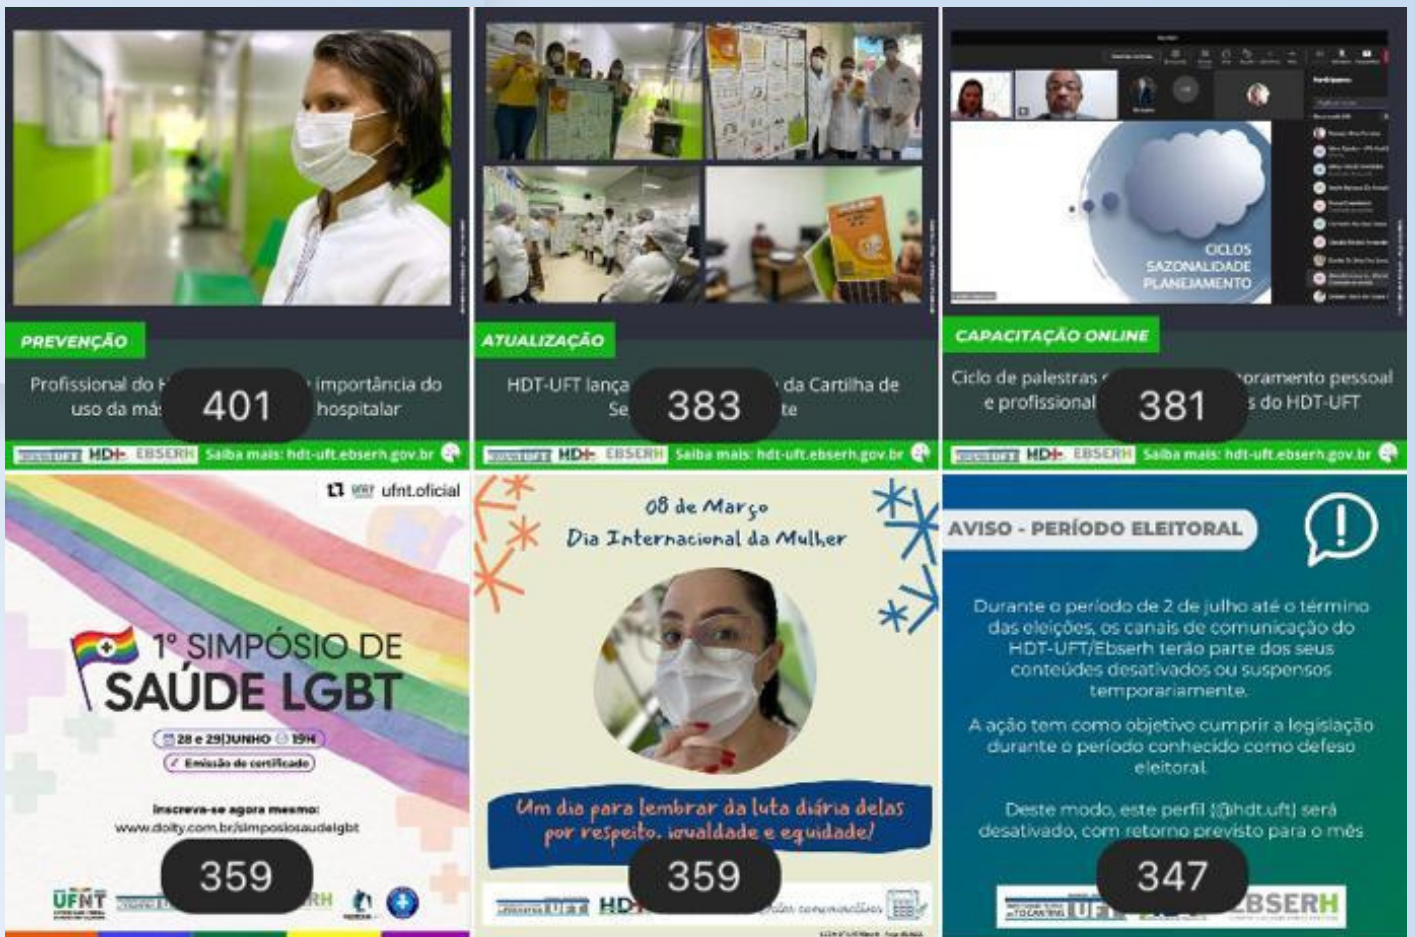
PREVENÇÃO

Profissional do H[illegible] importância do uso da má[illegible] hospitalar

401

HDT-UFT HDH EBSERH Saiba mais: hdt-uft.ebserh.gov.br

ATUALIZAÇÃO

HDT-UFT lança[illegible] da Cartilha de Se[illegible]te

383

HDT-UFT HDH EBSERH Saiba mais: hdt-uft.ebserh.gov.br

CICLOS
SAZONALIDADE
PLANEJAMENTO

CAPACITAÇÃO ONLINE

Ciclo de palestras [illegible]oramento pessoal e profissional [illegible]s do HDT-UFT

381

HDT-UFT HDH EBSERH Saiba mais: hdt-uft.ebserh.gov.br

ufnt.oficial

1° SIMPÓSIO DE SAÚDE LGBT

28 e 29|JUNHO 19H

Emissão de certificado

Inscreva-se agora mesmo:
www.doity.com.br/simposiosaudelgbt

359

UFNT

08 de Março
Dia Internacional da Mulher

Um dia para lembrar da luta diária delas por respeito, igualdade e equidade!

359

UFT HD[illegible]

AVISO - PERÍODO ELEITORAL

Durante o período de 2 de julho até o término das eleições, os canais de comunicação do HDT-UFT/Ebserh terão parte dos seus conteúdes desativados ou suspensos temporariamente.

A ação tem como objetivo cumprir a legislação durante o período conhecido como defeso eleitoral.

Deste modo, este perfil (@hdt.uft) será desativado, com retorno previsto para o mês

347

UFT EBSERH